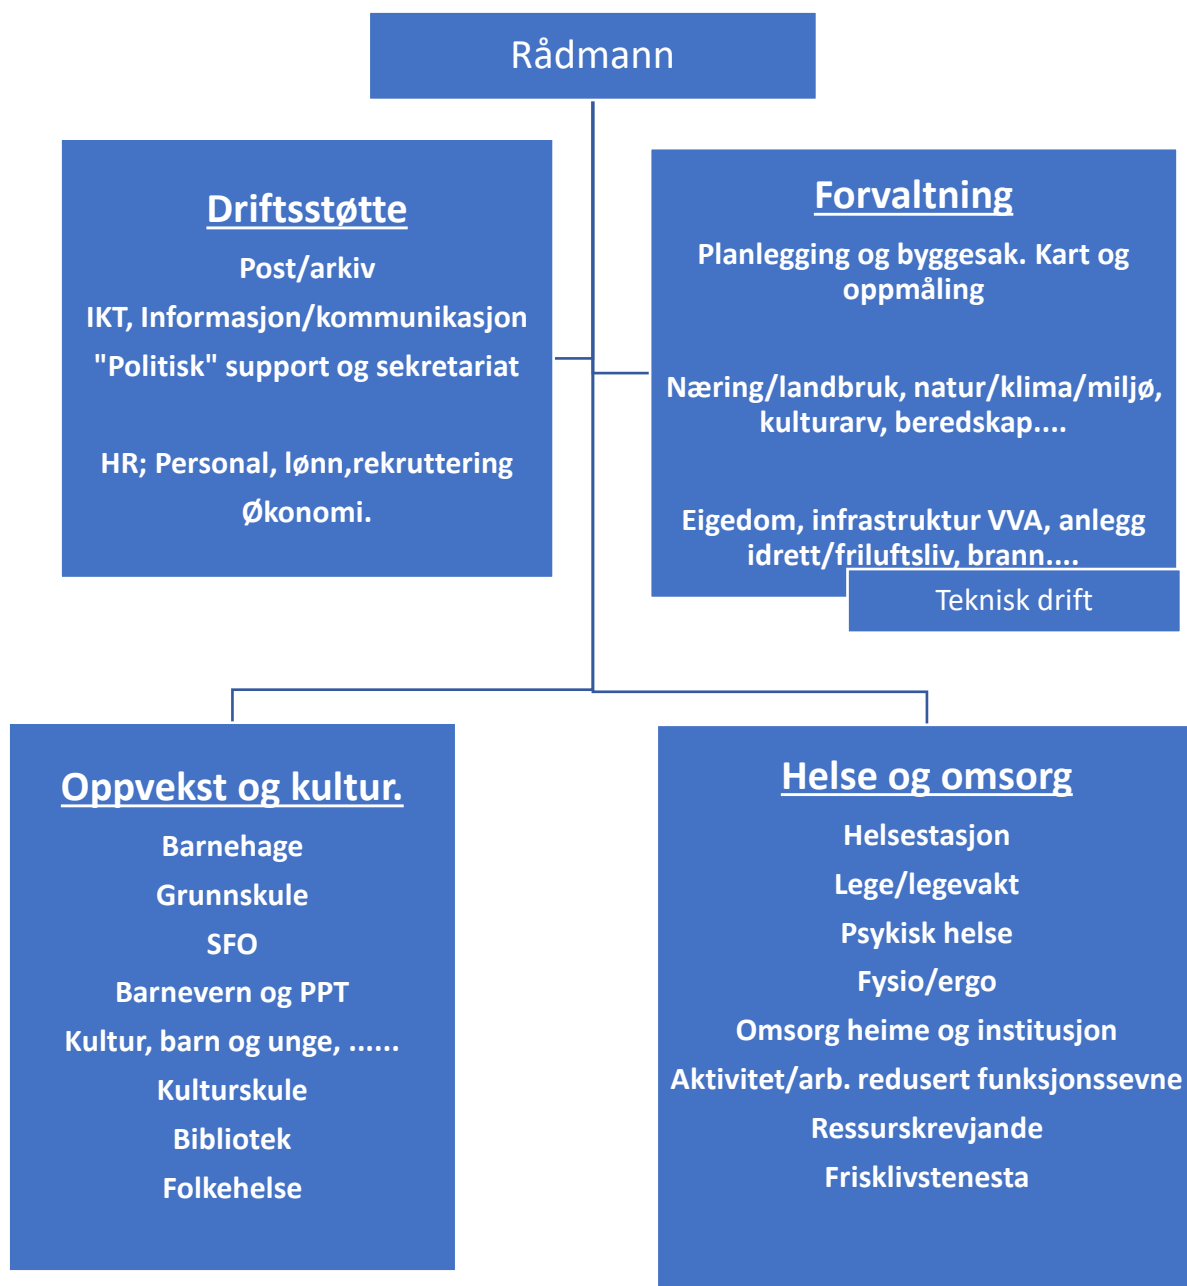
Rådmann

Driftsstøtte

Post/arkiv

IKT, Informasjon/kommunikasjon

"Politisk" support og sekretariat

HR; Personal, lønn,rekruttering

Økonomi.

Forvaltning

Planlegging og byggesak. Kart og oppmåling

Næring/landbruk, natur/klima/miljø, kulturarv, beredskap....

Eigedom, infrastruktur VVA, anlegg idrett/friluftsliv, brann....

Teknisk drift

Oppvekst og kultur.

Barnehage

Grunnskule

SFO

Barnevern og PPT

Kultur, barn og unge, ......

Kulturskule

Bibliotek

Folkehelse

Helse og omsorg

Helsestasjon

Lege/legevakt

Psykisk helse

Fysio/ergo

Omsorg heime og institusjon

Aktivitet/arb. redusert funksjonssevne

Ressurskrevjande

Frisklivstenesta